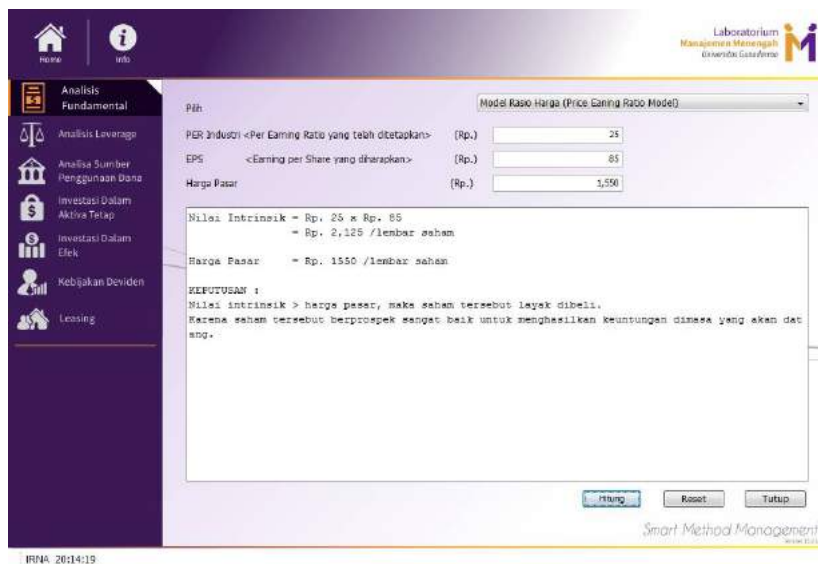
Home Info

Laboratorium
Manajemen Menengah
Universitas Gunadarma

Analisis Fundamental
Analisis Leverage
Analisa Sumber Penggunaan Dana
Investasi Dalam Aktiva Tetap
Investasi Dalam Efek
Kebijakan Deviden
Leasing

Pilih
Model Rasio Harga (Price Earning Ratio Model)

PER Industri <Per Earning Ratio yang telah ditetapkan> (Rp.) 25
EPS <Earning per Share yang diharapkan> (Rp.) 85
Harga Pasar (Rp.) 1,550

Nilai Intrinsik = Rp. 25 x Rp. 85
= Rp. 2,125 /lembar saham

Harga Pasar = Rp. 1550 /lembar saham

KEPUTUSAN :
Nilai intrinsik > harga pasar, maka saham tersebut layak dibeli.
Karena saham tersebut berprospek sangat baik untuk menghasilkan keuntungan dimasa yang akan datang.

Hitung Reset Tutup

Smart Method Management

IRNA 20:14:19